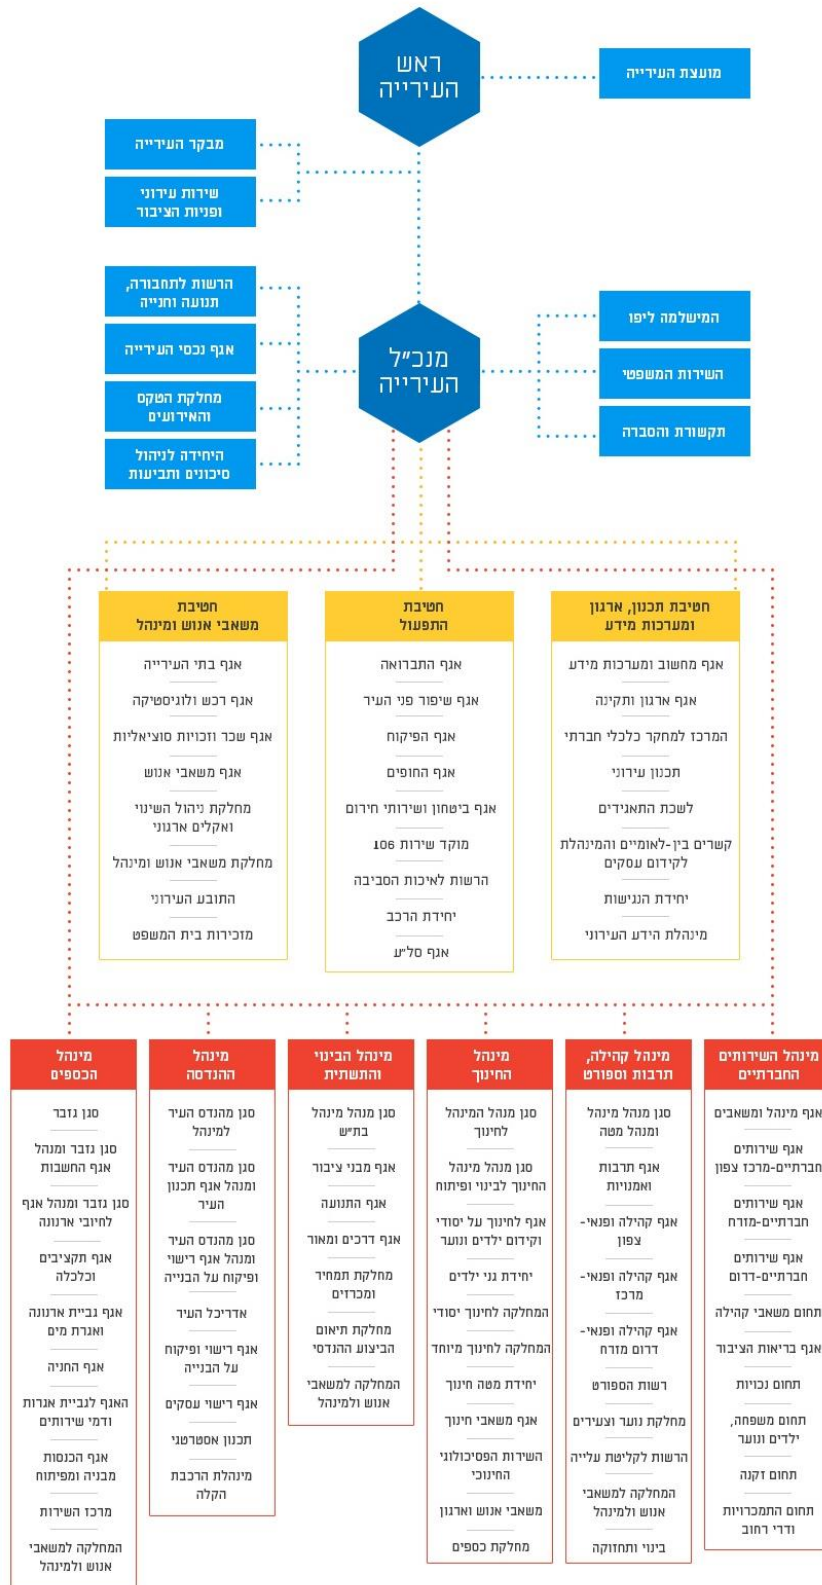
ראש העירייה

מועצת העירייה

מבקר העירייה

שירות עירוני ופניות הציבור

הרשות לתחבורה, תנועה וחנייה

אגף נכסי העירייה

מחלקת הטקס והאירועים

היחידה לניהול סיכונים ותביעות

מנכ״ל העירייה

המישלמה ליפו

השירות המשפטי

תקשורת והסברה

חטיבת תכנון, ארגון ומערכות מידע
אגף מחשוב ומערכות מידע
אגף ארגון ותקינה
המרכז למחקר כלכלי חברתי
תכנון עירוני
לשכת התאגידים
קשרים בין-לאומיים והמינהלת לקידום עסקים
יחידת הנגישות
מינהלת הידע העירוני

חטיבת התפעול
אגף התברואה
אגף שיפור פני העיר
אגף הפיקוח
אגף החופים
אגף ביטחון ושירותי חירום
מוקד שירות 106
הרשות לאיכות הסביבה
יחידת הרכב
אגף סל״ע

חטיבת משאבי אנוש ומינהל
אגף בתי העירייה
אגף רכש ולוגיסטיקה
אגף שכר וזכויות סוציאליות
אגף משאבי אנוש
מחלקת ניהול השינוי ואקלים ארגוני
מחלקת משאבי אנוש ומינהל
התובע העירוני
מזכירות בית המשפט

מינהל השירותים החברתיים
אגף מינהל ומשאבים
אגף שירותים חברתיים-מרכז צפון
אגף שירותים חברתיים-מזרח
אגף שירותים חברתיים-דרום
תחום משאבי קהילה
אגף בריאות הציבור
תחום נכויות
תחום משפחה, ילדים ונוער
תחום זקנה
תחום התמכרויות ודרי רחוב

מינהל קהילה, תרבות וספורט
סגן מנהל מינהל ומנהל מטה
אגף תרבות ואמנויות
אגף קהילה ופנאי-צפון
אגף קהילה ופנאי-מרכז
אגף קהילה ופנאי-דרום מזרח
רשות הספורט
מחלקת נוער וצעירים
הרשות לקליטת עלייה
המחלקה למשאבי אנוש ולמינהל
בינוי ותחזוקה

מינהל החינוך
סגן מנהל המינהל לחינוך
סגן מנהל מינהל החינוך לבינוי ופיתוח
אגף לחינוך על יסודי וקידום ילדים ונוער
יחידת גני ילדים
המחלקה לחינוך יסודי
המחלקה לחינוך מיוחד
יחידת מטה חינוך
אגף משאבי חינוך
השירות הפסיכולוגי החינוכי
משאבי אנוש וארגון
מחלקת כספים

מינהל הבינוי והתשתית
סגן מנהל מינהל בת״ש
אגף מבני ציבור
אגף התנועה
אגף דרכים ומאור
מחלקת תמחיר ומכרזים
מחלקת תיאום הביצוע ההנדסי
המחלקה למשאבי אנוש ולמינהל

מינהל ההנדסה
סגן מהנדס העיר למינהל
סגן מהנדס העיר ומנהל אגף תכנון העיר
סגן מהנדס העיר ומנהל אגף רישוי ופיקוח על הבנייה
אדריכל העיר
אגף רישוי ופיקוח על הבנייה
אגף רישוי עסקים
תכנון אסטרטגי
מינהלת הרכבת הקלה

מינהל הכספים
סגן גזבר
סגן גזבר ומנהל אגף החשבות
סגן גזבר ומנהל אגף לחיוב ארנונה
אגף תקציבים וכלכלה
אגף גביית ארנונה ואגרת מים
אגף החניה
האגף לגביית אגרות ודמי שירותים
אגף הכנסות מבניה ומפיתוח
מרכז השירות
המחלקה למשאבי אנוש ולמינהל